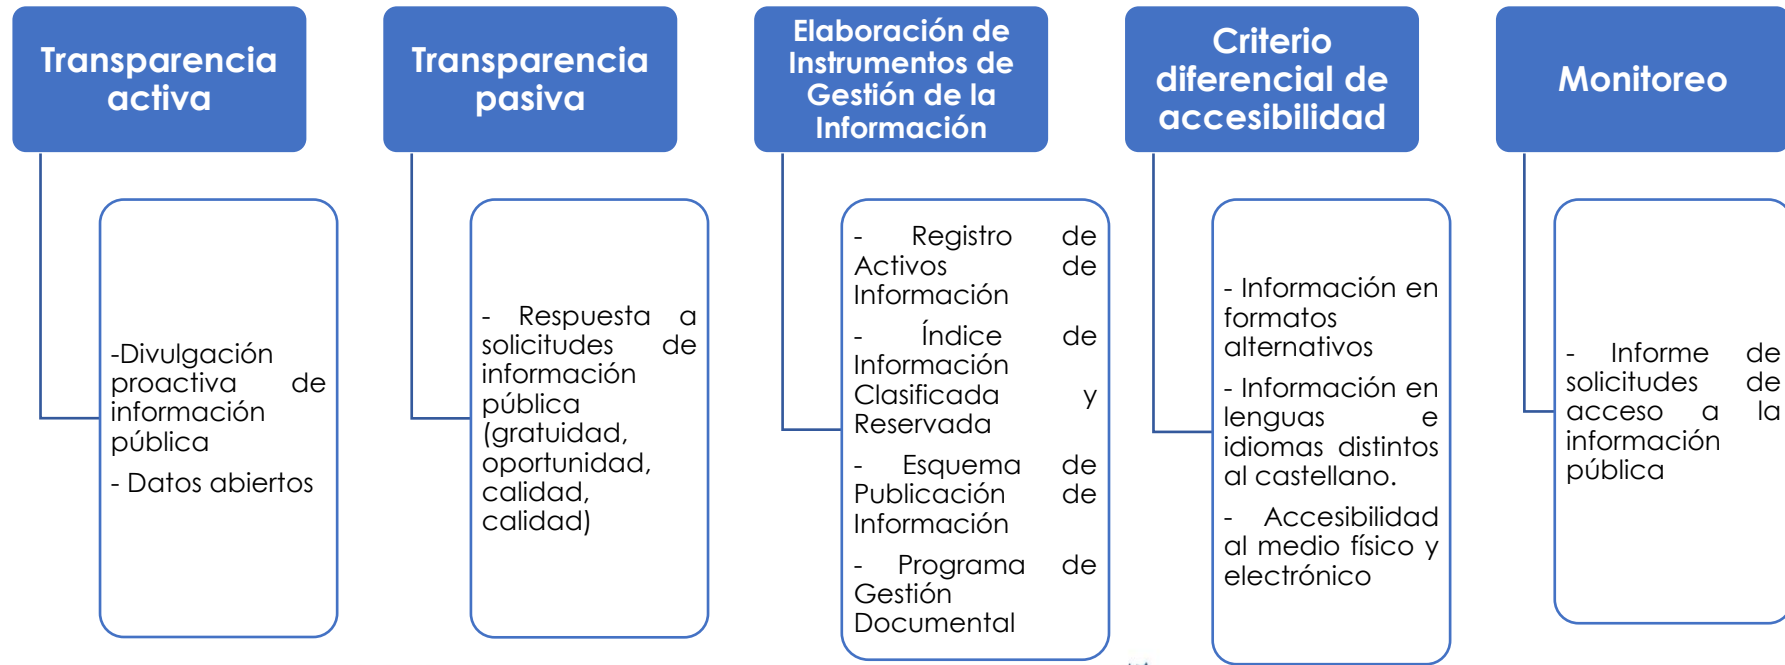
Transparencia activa

-Divulgación proactiva de información pública

- Datos abiertos

Transparencia pasiva

- Respuesta a solicitudes de información pública (gratuidad, oportunidad, calidad, calidad)

Elaboración de Instrumentos de Gestión de la Información

- Registro de Activos de Información

- Índice de Información Clasificada y Reservada

- Esquema de Publicación de Información

- Programa de Gestión Documental

Criterio diferencial de accesibilidad

- Información en formatos alternativos

- Información en lenguas e idiomas distintos al castellano.

- Accesibilidad al medio físico y electrónico

Monitoreo

- Informe de solicitudes de acceso a la información pública